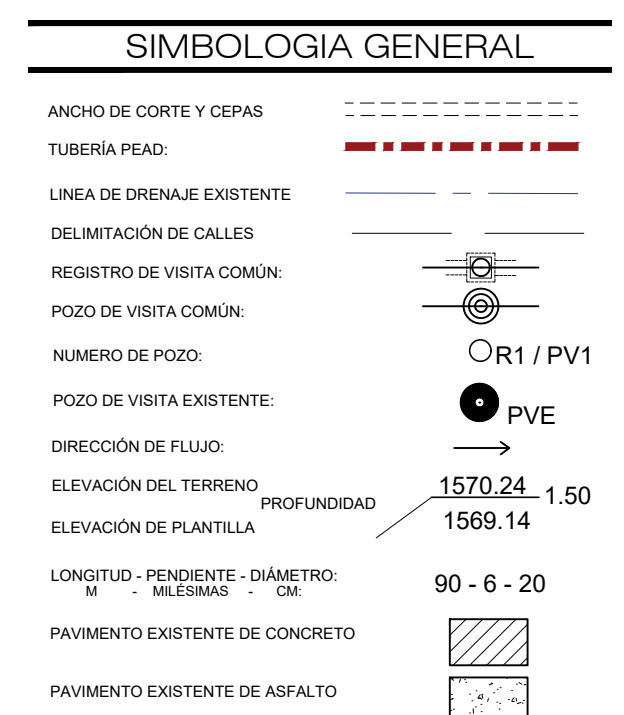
SIMBOLOGIA GENERAL

ANCHO DE CORTE Y CEPAS

TUBERÍA PEAD:

LINEA DE DRENAJE EXISTENTE

DELIMITACIÓN DE CALLES

REGISTRO DE VISITA COMÚN:

POZO DE VISITA COMÚN:

NUMERO DE POZO: R1 / PV1

POZO DE VISITA EXISTENTE: PVE

DIRECCIÓN DE FLUJO:

ELEVACIÓN DEL TERRENO 1570.24 1.50

PROFUNDIDAD

ELEVACIÓN DE PLANTILLA 1569.14

LONGITUD - PENDIENTE - DIÁMETRO: M - MILÉSIMAS - CM: 90 - 6 - 20

PAVIMENTO EXISTENTE DE CONCRETO

PAVIMENTO EXISTENTE DE ASFALTO